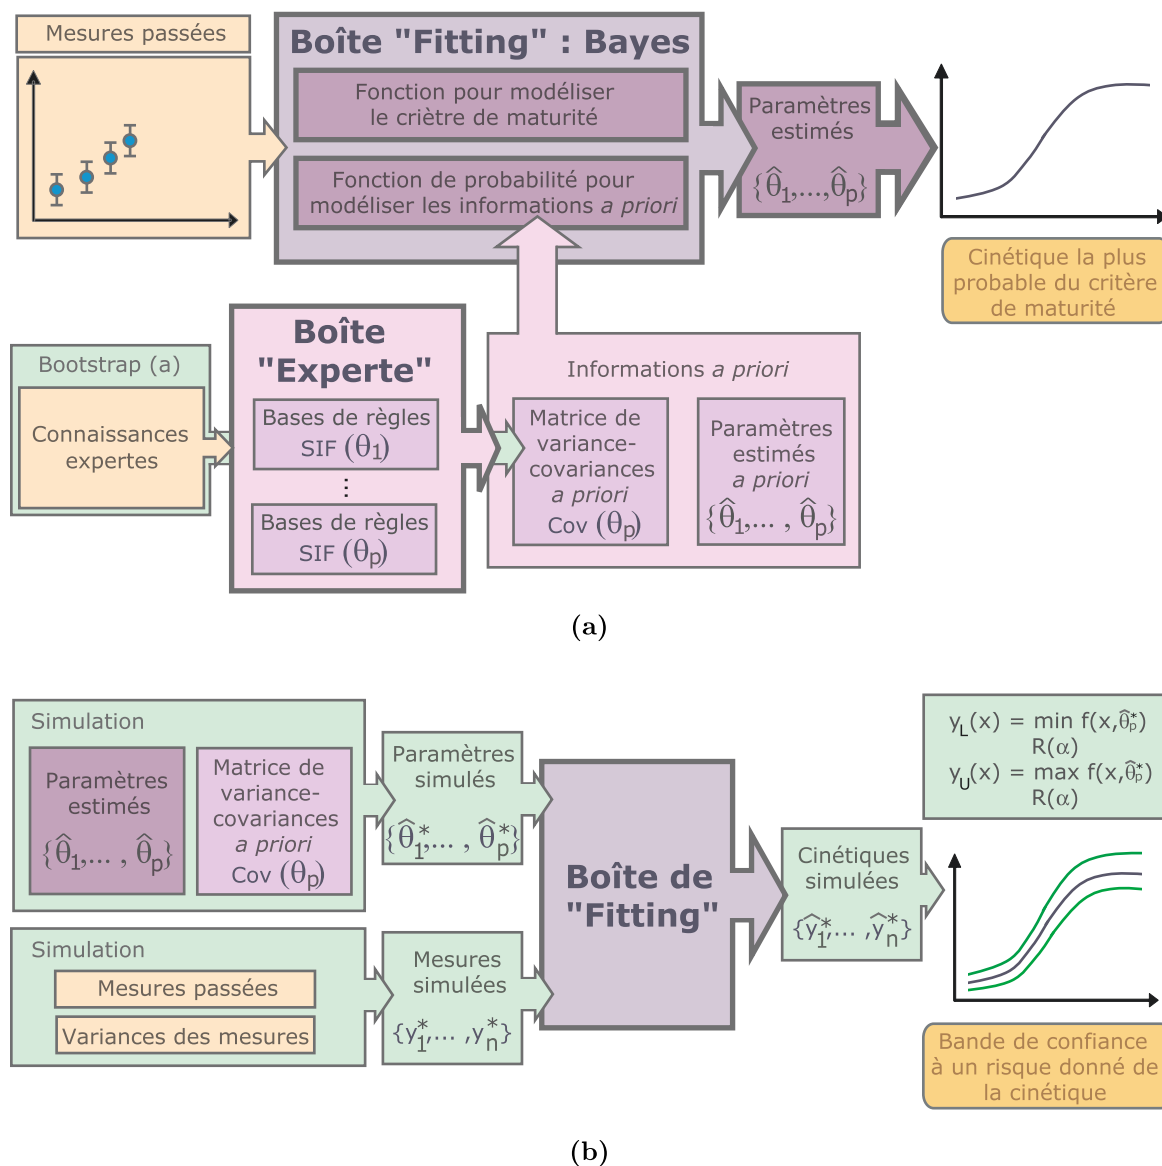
Mesures passées

Boîte "Fitting" : Bayes

Fonction pour modéliser le critère de maturité

Fonction de probabilité pour modéliser les informations a priori

Paramètres estimés

$\{\hat{\theta}_1,\ldots,\hat{\theta}_p\}$

Cinétique la plus probable du critère de maturité

Bootstrap (a)

Connaissances expertes

Boîte "Experte"

Bases de règles SIF $(\theta_1)$

⋮

Bases de règles SIF $(\theta_p)$

Informations a priori

Matrice de variance-covariances a priori Cov $(\theta_p)$

Paramètres estimés a priori $\{\hat{\theta}_1,\ldots,\hat{\theta}_p\}$

(a)

Simulation

Paramètres estimés $\{\hat{\theta}_1,\ldots,\hat{\theta}_p\}$

Matrice de variance-covariances a priori Cov $(\theta_p)$

Paramètres simulés $\{\hat{\theta}_1^*,\ldots,\hat{\theta}_p^*\}$

Boîte de "Fitting"

Cinétiques simulées $\{\hat{y}_1^*,\ldots,\hat{y}_n^*\}$

$y_L(x) = \min_{R(\alpha)} f(x,\hat{\theta}_p^*)$
$y_U(x) = \max_{R(\alpha)} f(x,\hat{\theta}_p^*)$

Simulation

Mesures passées

Variances des mesures

Mesures simulées $\{y_1^*,\ldots,y_n^*\}$

Bande de confiance à un risque donné de la cinétique

(b)